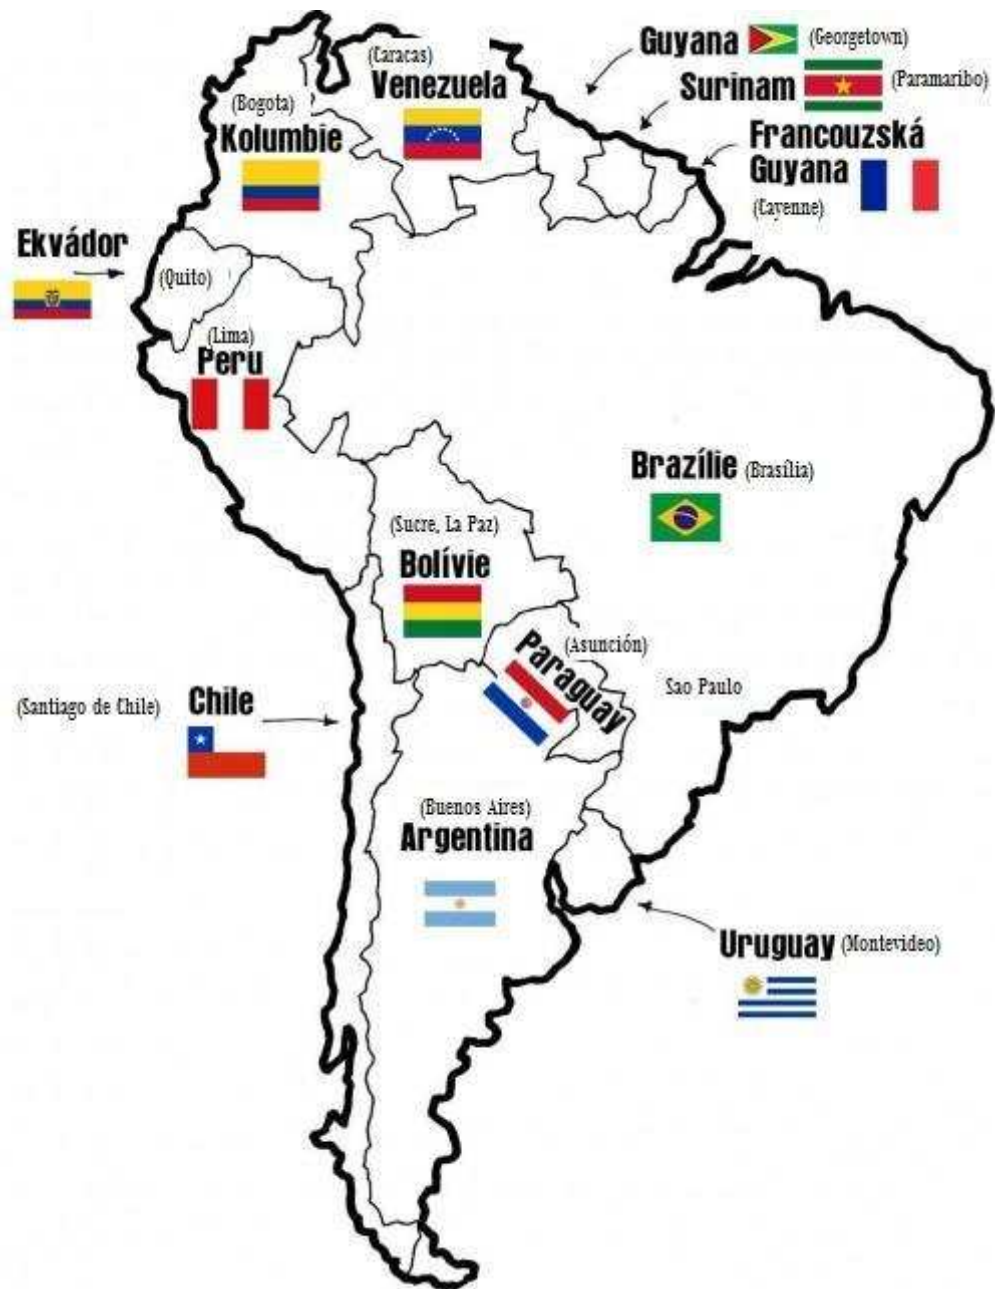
Guyana (Georgetown)

(Caracas)
Venezuela

Surinam (Paramaribo)

(Bogota)
Kolumbie

Francouzská Guyana
(Cayenne)

Ekvádor

(Quito)

(Lima)
Peru

Brazílie (Brasília)

(Sucre, La Paz)
Bolívie

(Asunción)
Paraguay

Sao Paulo

(Santiago de Chile) Chile

(Buenos Aires)
Argentina

Uruguay (Montevideo)